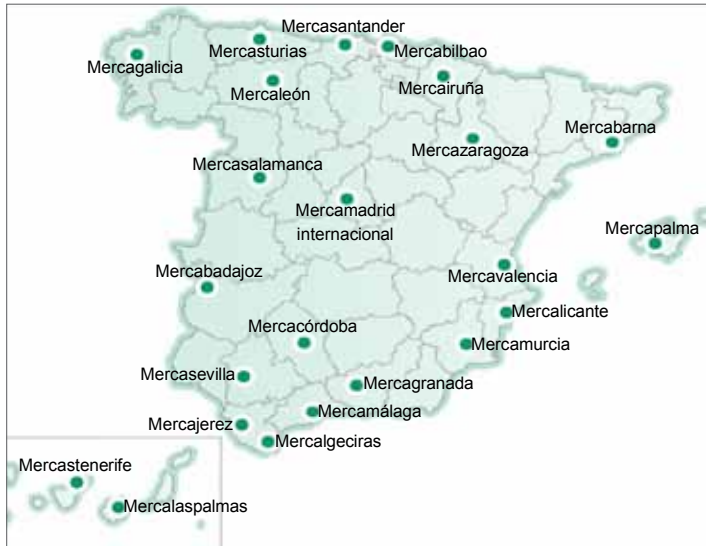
Mercasantander
Mercasturias
Mercabilbao
Mercagalicia
Mercairuña
Mercaleón
Mercabarna
Mercazaragoza
Mercasalamanca
Mercamadrid internacional
Mercapalma
Mercabadajoz
Mercavalencia
Mercalicante
Mercacórdoba
Mercamurcia
Mercasevilla
Mercagranada
Mercamálaga
Mercajerez
Mercalgeciras
Mercastenerife
Mercalaspalmas